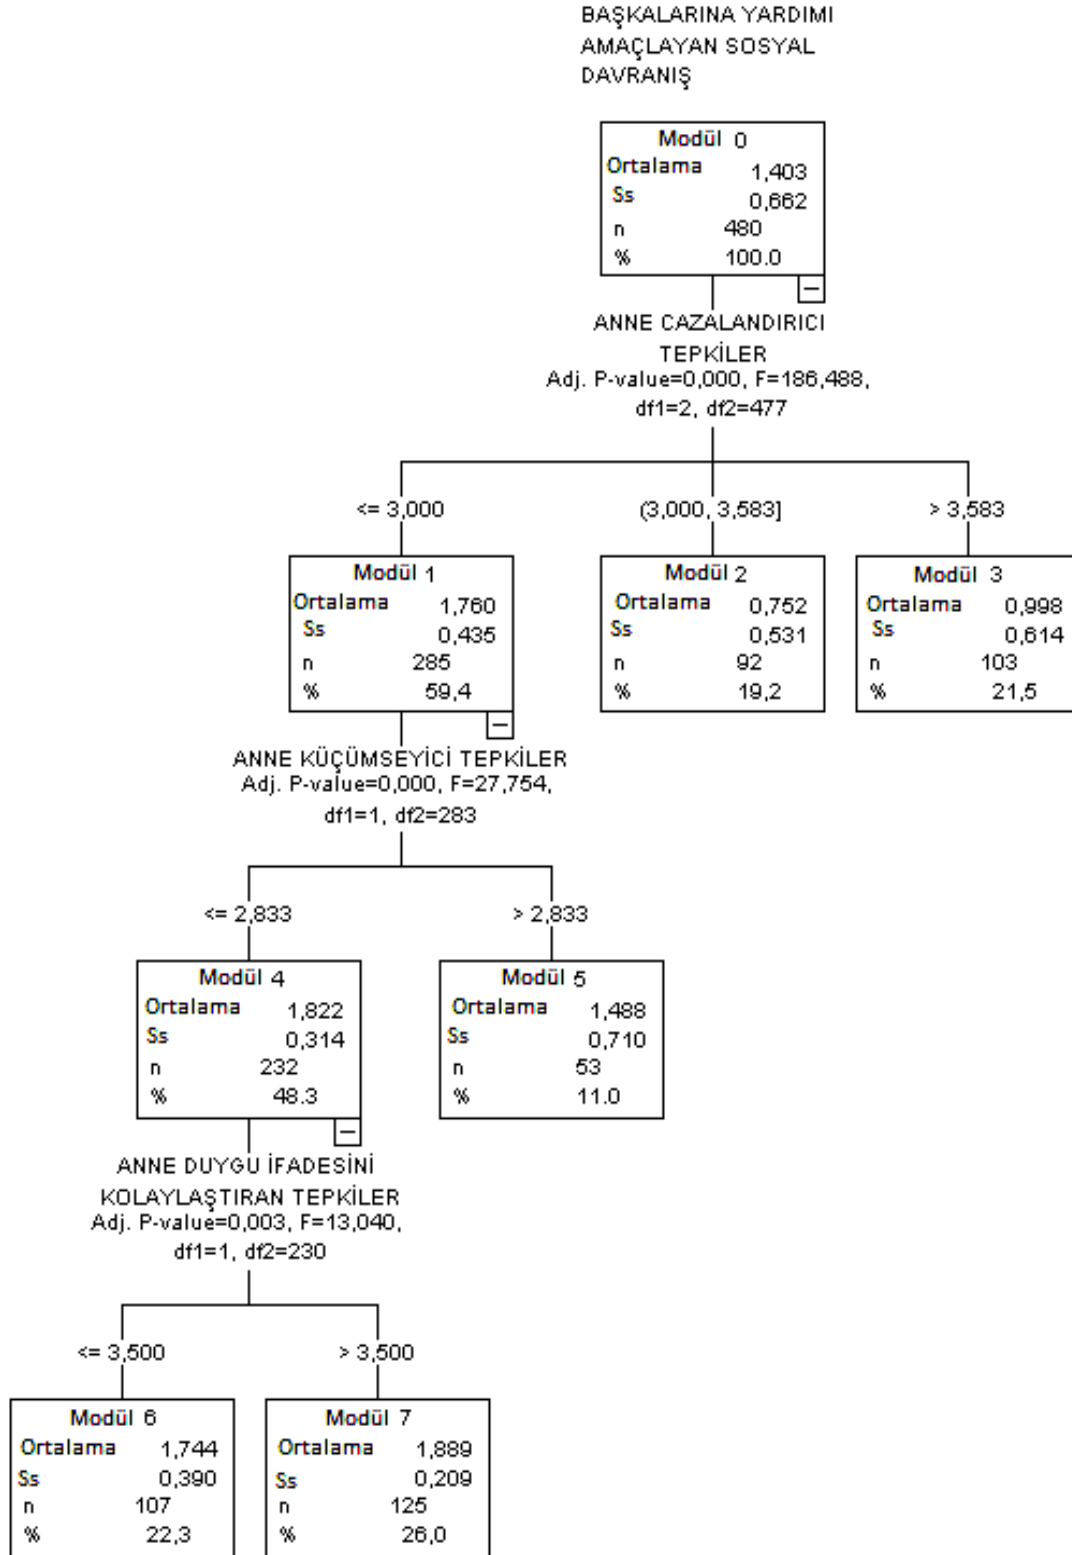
BAŞKALARINA YARDIMI AMAÇLAYAN SOSYAL DAVRANIŞ

Modül 0
Ortalama 1,403
Ss 0,662
n 480
% 100.0

ANNE CAZALANDIRICI TEPKİLER
Adj. P-value=0,000, F=186,488, df1=2, df2=477

<= 3,000
(3,000, 3,583]
> 3,583

Modül 1
Ortalama 1,760
Ss 0,435
n 285
% 59,4

Modül 2
Ortalama 0,752
Ss 0,531
n 92
% 19,2

Modül 3
Ortalama 0,998
Ss 0,614
n 103
% 21,5

ANNE KÜÇÜMSEYİCİ TEPKİLER
Adj. P-value=0,000, F=27,754, df1=1, df2=283

<= 2,833
> 2,833

Modül 4
Ortalama 1,822
Ss 0,314
n 232
% 48.3

Modül 5
Ortalama 1,488
Ss 0,710
n 53
% 11.0

ANNE DUYGU İFADESİNİ KOLAYLAŞTIRAN TEPKİLER
Adj. P-value=0,003, F=13,040, df1=1, df2=230

<= 3,500
> 3,500

Modül 6
Ortalama 1,744
Ss 0,390
n 107
% 22,3

Modül 7
Ortalama 1,889
Ss 0,209
n 125
% 26,0